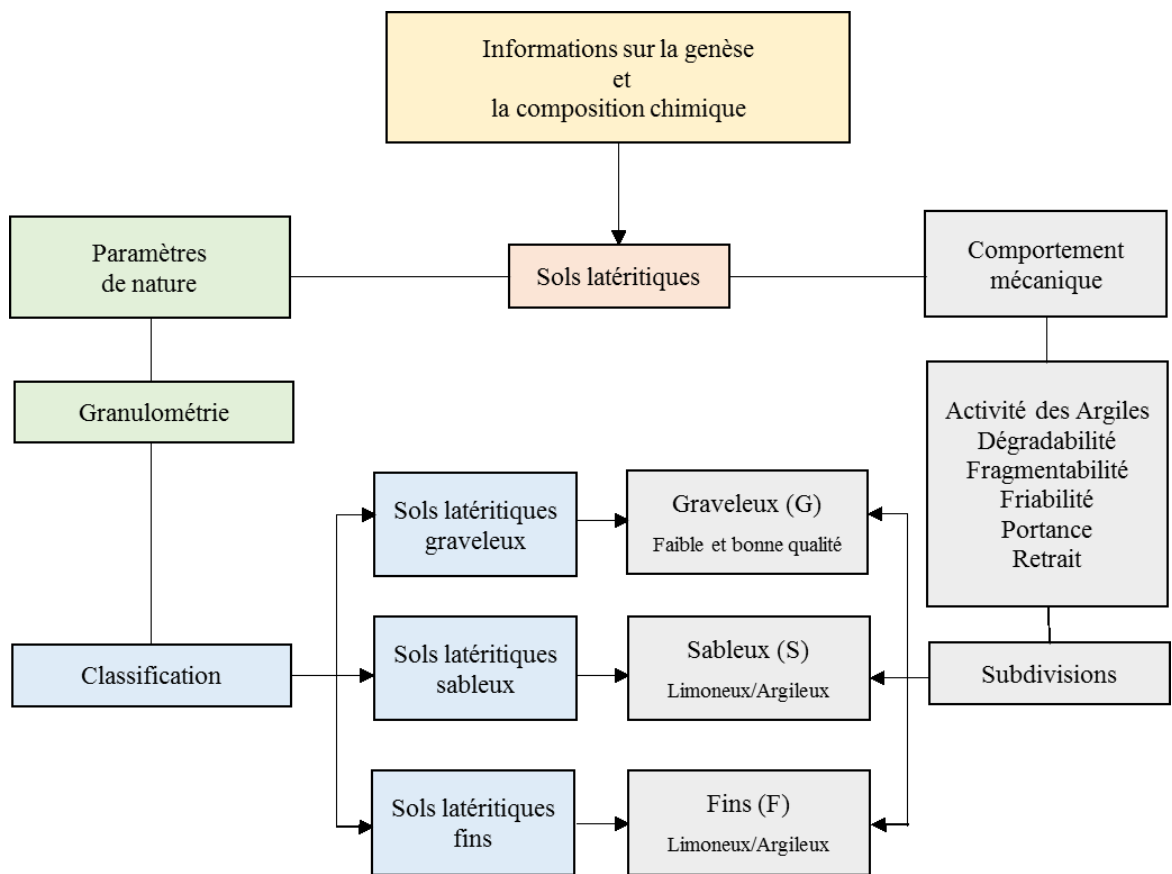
Informations sur la genèse
et
la composition chimique

Paramètres de nature

Sols latéritiques

Comportement mécanique

Granulométrie

Activité des Argiles
Dégradabilité
Fragmentabilité
Friabilité
Portance
Retrait

Sols latéritiques graveleux

Graveleux (G)
Faible et bonne qualité

Classification

Sols latéritiques sableux

Sableux (S)
Limoneux/Argileux

Subdivisions

Sols latéritiques fins

Fins (F)
Limoneux/Argileux